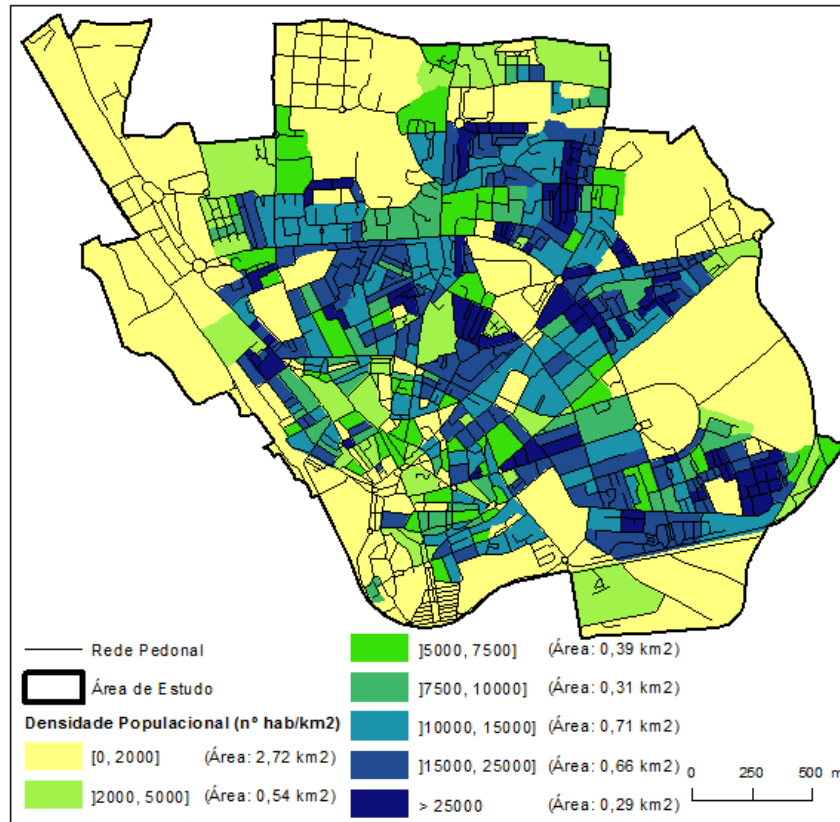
Rede Pedonal
Área de Estudo
Densidade Populacional (nº hab/km2)
[0, 2000] (Área: 2,72 km2)
]2000, 5000] (Área: 0,54 km2)
]5000, 7500] (Área: 0,39 km2)
]7500, 10000] (Área: 0,31 km2)
]10000, 15000] (Área: 0,71 km2)
]15000, 25000] (Área: 0,66 km2)
> 25000 (Área: 0,29 km2)
0 250 500 m